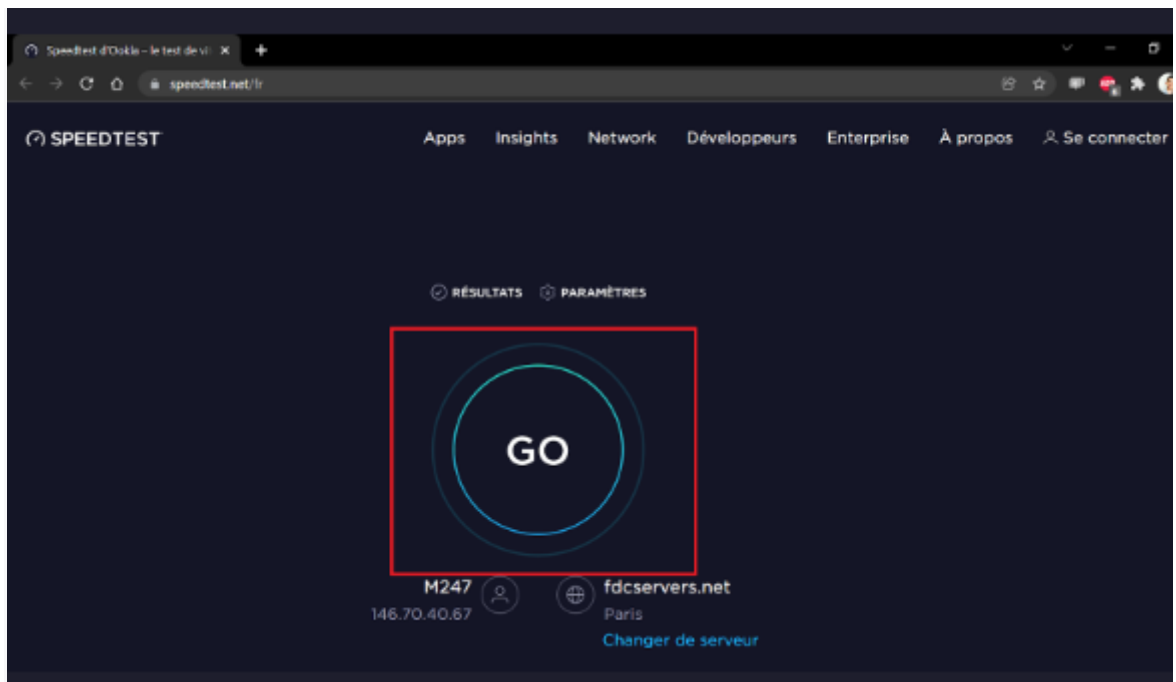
Speedtest d'Ookla – le test de vi

speedtest.net/fr

SPEEDTEST

Apps Insights Network Développeurs Enterprise À propos Se connecter

RÉSULTATS PARAMÈTRES

GO

M247
146.70.40.67

fdcservers.net
Paris
Changer de serveur